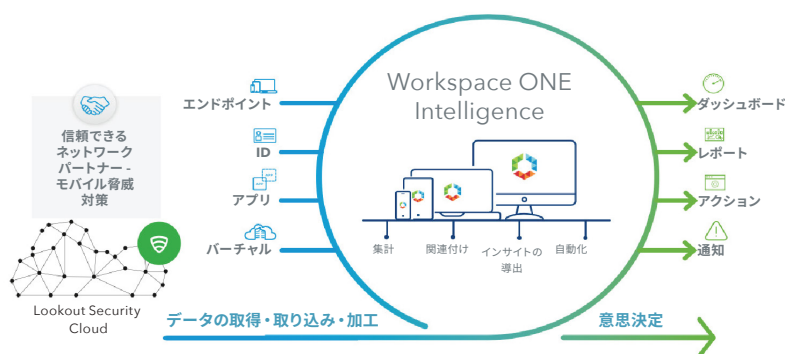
信頼できるネットワークパートナー - モバイル脅威対策

Lookout Security Cloud

エンドポイント

ID

アプリ

バーチャル

Workspace ONE Intelligence

集計

関連付け

インサイトの導出

自動化

ダッシュボード

レポート

アクション

通知

データの取得・取り込み・加工

意思決定